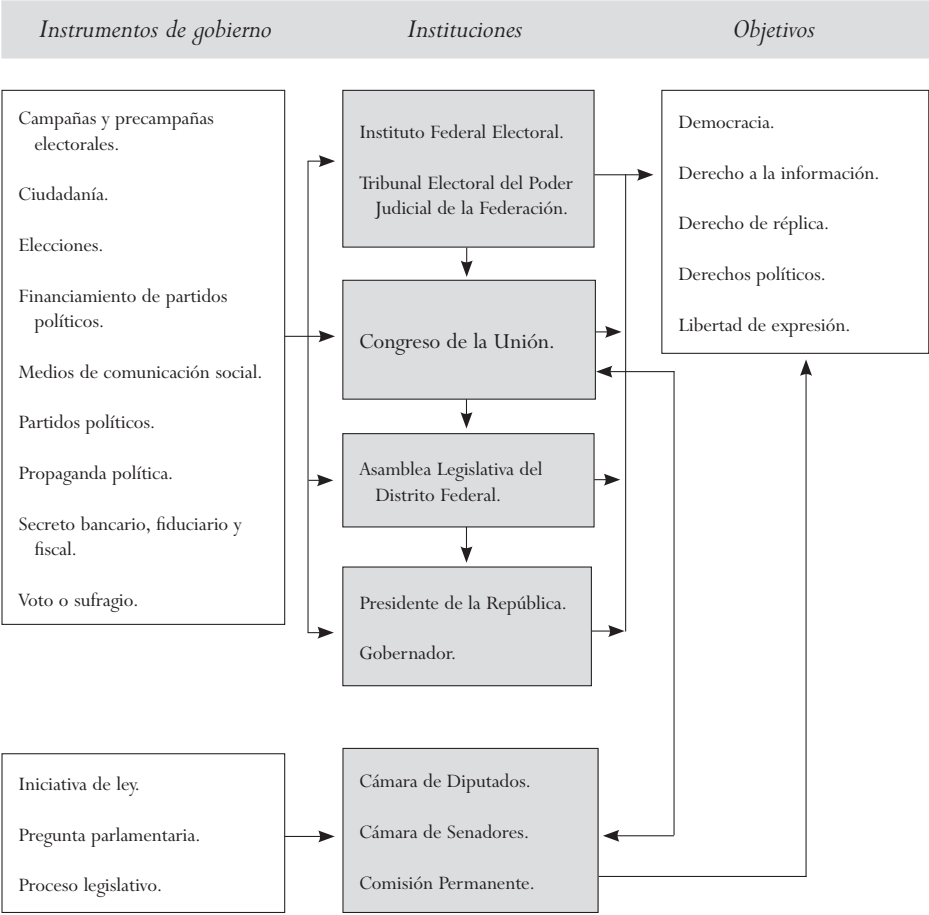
Instrumentos de gobierno

Instituciones

Objetivos

Campañas y precampañas electorales.

Ciudadanía.

Elecciones.

Financiamiento de partidos políticos.

Medios de comunicación social.

Partidos políticos.

Propaganda política.

Secreto bancario, fiduciario y fiscal.

Voto o sufragio.

Instituto Federal Electoral.

Tribunal Electoral del Poder Judicial de la Federación.

Congreso de la Unión.

Asamblea Legislativa del Distrito Federal.

Presidente de la República.

Gobernador.

Democracia.

Derecho a la información.

Derecho de réplica.

Derechos políticos.

Libertad de expresión.

Iniciativa de ley.

Pregunta parlamentaria.

Proceso legislativo.

Cámara de Diputados.

Cámara de Senadores.

Comisión Permanente.